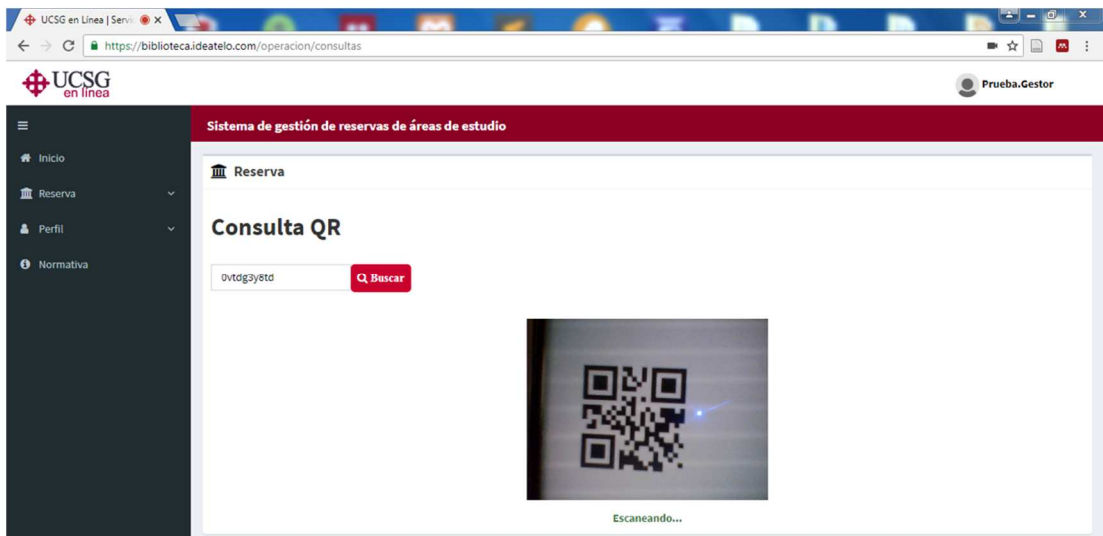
UCSG en Linea | Servi

https://biblioteca.ideatelo.com/operacion/consultas

UCSG en línea

Prueba.Gestor

Sistema de gestión de reservas de áreas de estudio

Inicio

Reserva

Perfil

Normativa

Reserva

Consulta QR

0vtdg3y8td

Buscar

Escaneando...